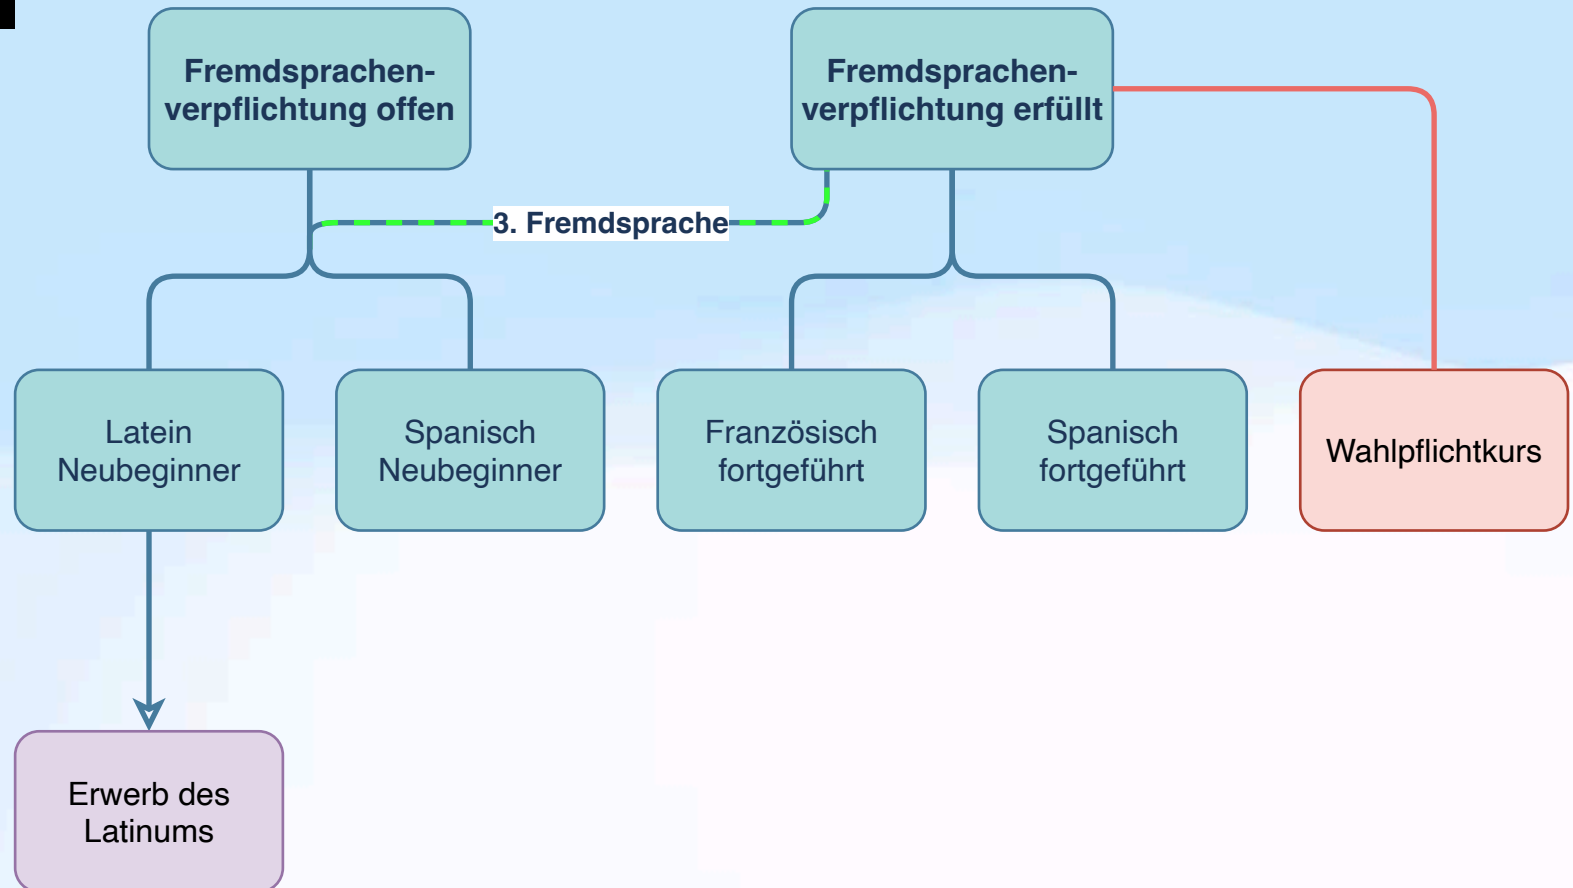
Fremdsprachenverpflichtung offen

Fremdsprachenverpflichtung erfüllt

3. Fremdsprache

Latein Neubeginner

Spanisch Neubeginner

Französisch fortgeführt

Spanisch fortgeführt

Wahlpflichtkurs

Erwerb des Latinums